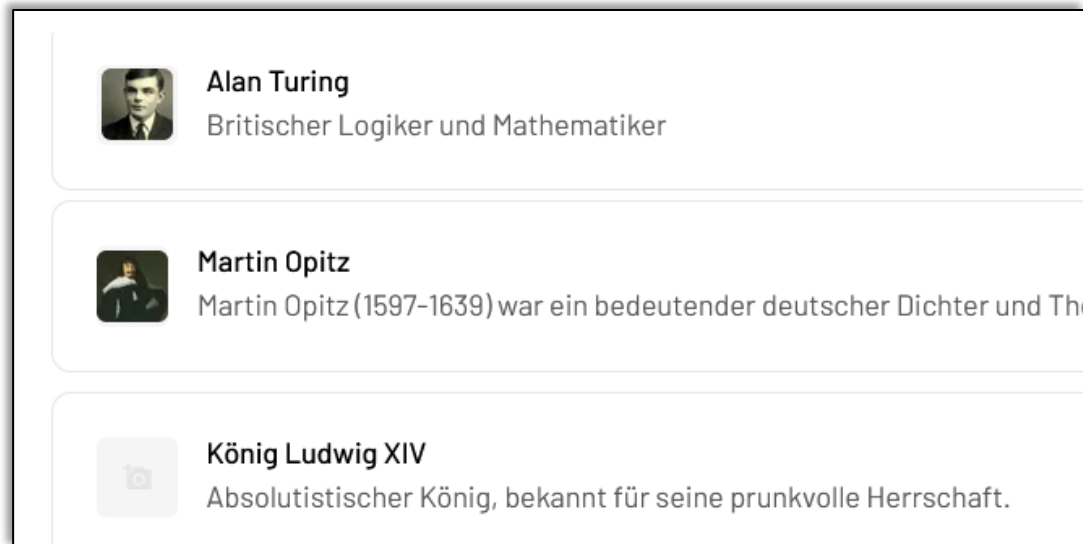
Alan Turing
Britischer Logiker und Mathematiker

Martin Opitz
Martin Opitz (1597-1639) war ein bedeutender deutscher Dichter und Th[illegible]

König Ludwig XIV
Absolutistischer König, bekannt für seine prunkvolle Herrschaft.